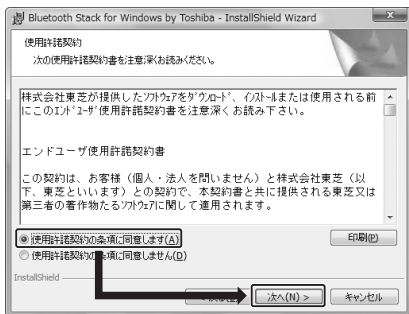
Bluetooth Stack for Windows by Toshiba - InstallShield Wizard

使用許諾契約
次の使用許諾契約書を注意深くお読みください。

株式会社東芝が提供したソフトウェアをダウンロード、インストールまたは使用される前にこのエンドユーザ使用許諾契約書を注意深くお読み下さい。

エンドユーザ使用許諾契約書

この契約は、お客様（個人・法人を問いません）と株式会社東芝（以下、東芝といいます）との契約で、本契約書と共に提供される東芝又は第三者の著作物たるソフトウェアに関して適用されます。

使用許諾契約の条項に同意します(A)
使用許諾契約の条項に同意しません(D)
印刷(P)
InstallShield
< 戻る(B)
次へ(N) >
キャンセル